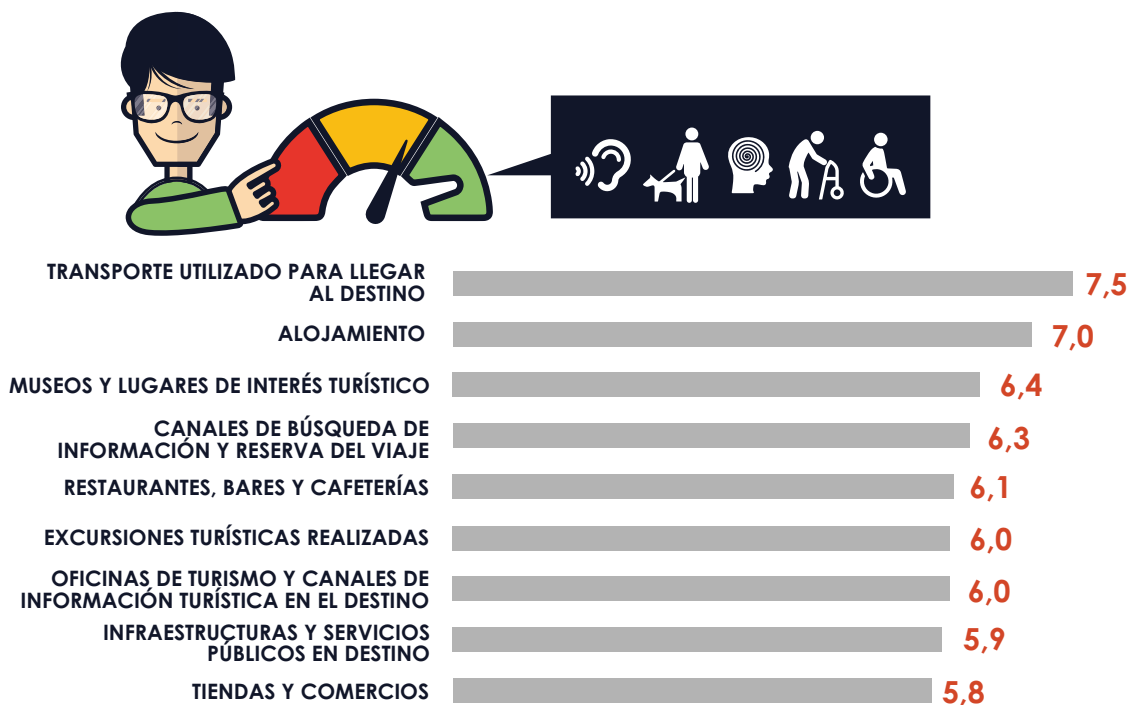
TRANSPORTE UTILIZADO PARA LLEGAR AL DESTINO 7,5

ALOJAMIENTO 7,0

MUSEOS Y LUGARES DE INTERÉS TURÍSTICO 6,4

CANALES DE BÚSQUEDA DE INFORMACIÓN Y RESERVA DEL VIAJE 6,3

RESTAURANTES, BARES Y CAFETERÍAS 6,1

EXCURSIONES TURÍSTICAS REALIZADAS 6,0

OFICINAS DE TURISMO Y CANALES DE INFORMACIÓN TURÍSTICA EN EL DESTINO 6,0

INFRAESTRUCTURAS Y SERVICIOS PÚBLICOS EN DESTINO 5,9

TIENDAS Y COMERCIOS 5,8